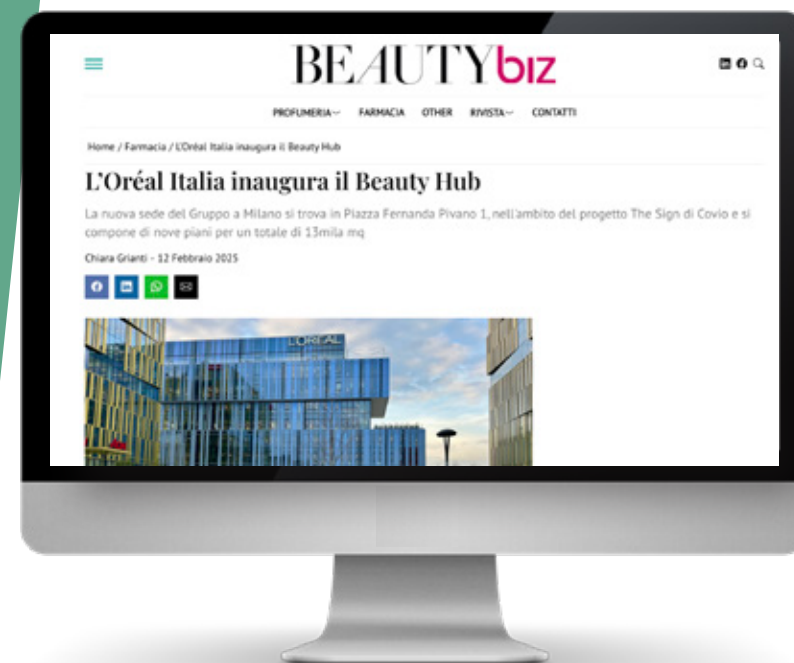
BEAUTYbiz

PROFUMERIA FARMACIA OTHER RIVISTA CONTATTI

Home / Farmacia / L'Oréal Italia inaugura il Beauty Hub

L'Oréal Italia inaugura il Beauty Hub

La nuova sede del Gruppo a Milano si trova in Piazza Fernanda Pivano 1, nell'ambito del progetto The Sign di Covio e si compone di nove piani per un totale di 13mila mq

Chiara Grianti - 12 Febbraio 2025

L'ORÉAL